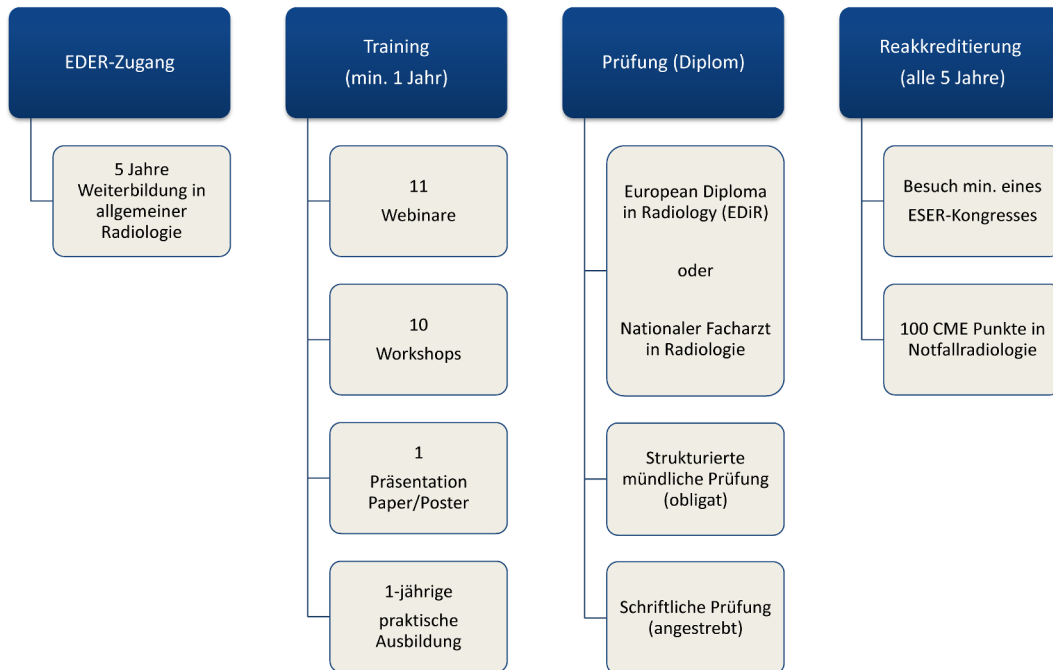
EDER-Zugang

5 Jahre Weiterbildung in allgemeiner Radiologie

Training
(min. 1 Jahr)

11
Webinare

10
Workshops

1
Präsentation Paper/Poster

1-jährige praktische Ausbildung

Prüfung (Diplom)

European Diploma in Radiology (EDiR)

oder

Nationaler Facharzt in Radiologie

Strukturierte mündliche Prüfung (obligat)

Schriftliche Prüfung (angestrebt)

Reakkreditierung
(alle 5 Jahre)

Besuch min. eines ESER-Kongresses

100 CME Punkte in Notfallradiologie